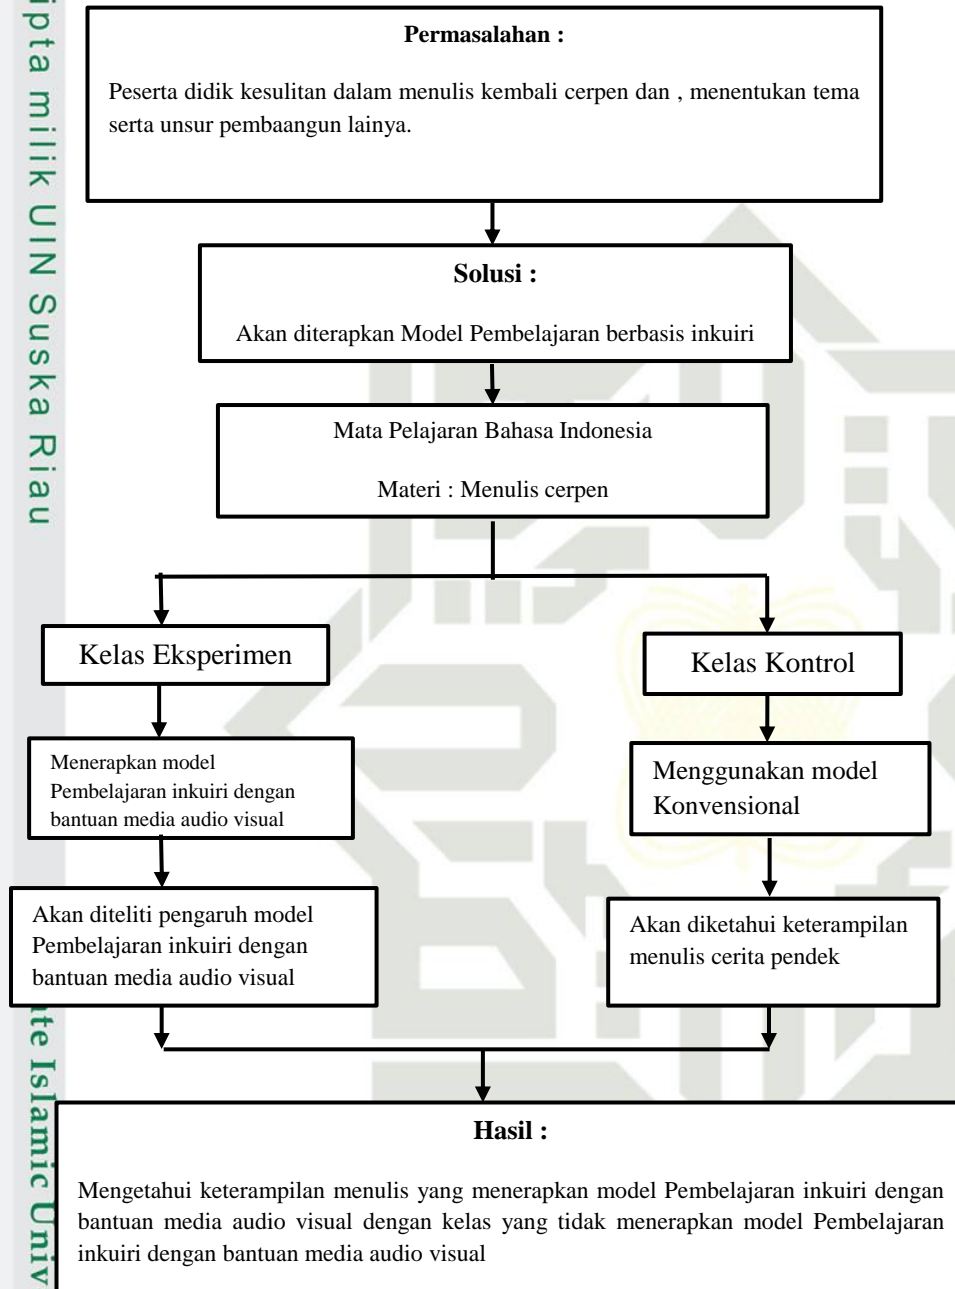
ipta milik UIN Suska Riau

Permasalahan :

Peserta didik kesulitan dalam menulis kembali cerpen dan , menentukan tema serta unsur pembaangun lainya.

Solusi :

Akan diterapkan Model Pembelajaran berbasis inkuiri

Mata Pelajaran Bahasa Indonesia

Materi : Menulis cerpen

Kelas Eksperimen

Kelas Kontrol

Menerapkan model Pembelajaran inkuiri dengan bantuan media audio visual

Menggunakan model Konvensional

Akan diteliti pengaruh model Pembelajaran inkuiri dengan bantuan media audio visual

Akan diketahui keterampilan menulis cerita pendek

Hasil :

Mengetahui keterampilan menulis yang menerapkan model Pembelajaran inkuiri dengan bantuan media audio visual dengan kelas yang tidak menerapkan model Pembelajaran inkuiri dengan bantuan media audio visual

te Islamic Univ